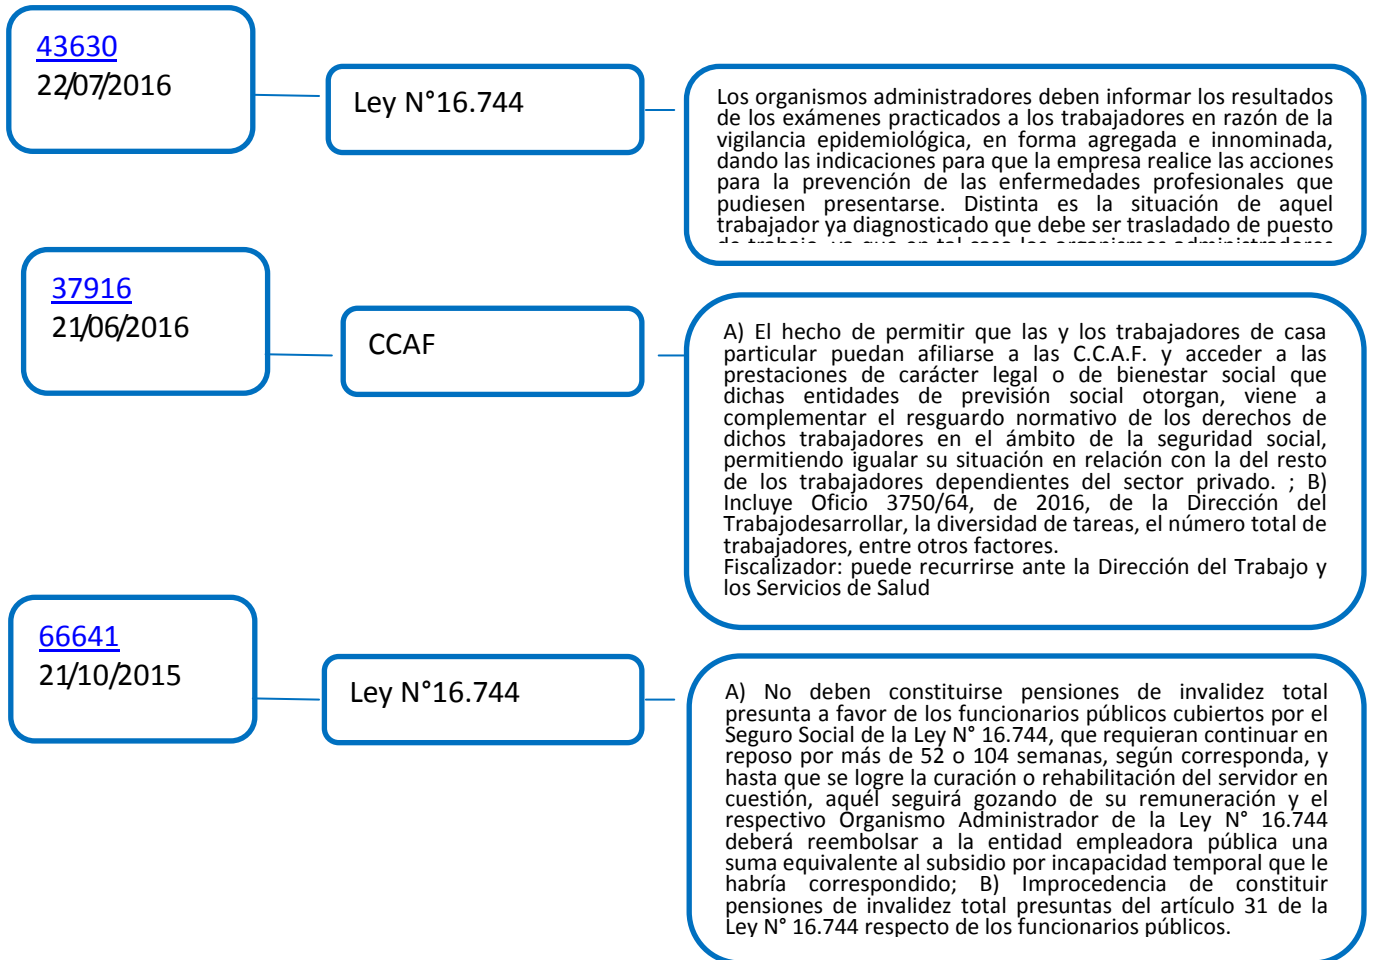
43630
22/07/2016

Ley N°16.744

Los organismos administradores deben informar los resultados de los exámenes practicados a los trabajadores en razón de la vigilancia epidemiológica, en forma agregada e innominada, dando las indicaciones para que la empresa realice las acciones para la prevención de las enfermedades profesionales que pudiesen presentarse. Distinta es la situación de aquel trabajador ya diagnosticado que debe ser trasladado de puesto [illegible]

37916
21/06/2016

CCAF

A) El hecho de permitir que las y los trabajadores de casa particular puedan afiliarse a las C.C.A.F. y acceder a las prestaciones de carácter legal o de bienestar social que dichas entidades de previsión social otorgan, viene a complementar el resguardo normativo de los derechos de dichos trabajadores en el ámbito de la seguridad social, permitiendo igualar su situación en relación con la del resto de los trabajadores dependientes del sector privado. ; B) Incluye Oficio 3750/64, de 2016, de la Dirección del Trabajodesarrollar, la diversidad de tareas, el número total de trabajadores, entre otros factores.
Fiscalizador: puede recurrirse ante la Dirección del Trabajo y los Servicios de Salud

66641
21/10/2015

Ley N°16.744

A) No deben constituirse pensiones de invalidez total presunta a favor de los funcionarios públicos cubiertos por el Seguro Social de la Ley N° 16.744, que requieran continuar en reposo por más de 52 o 104 semanas, según corresponda, y hasta que se logre la curación o rehabilitación del servidor en cuestión, aquél seguirá gozando de su remuneración y el respectivo Organismo Administrador de la Ley N° 16.744 deberá reembolsar a la entidad empleadora pública una suma equivalente al subsidio por incapacidad temporal que le habría correspondido; B) Improcedencia de constituir pensiones de invalidez total presuntas del artículo 31 de la Ley N° 16.744 respecto de los funcionarios públicos.